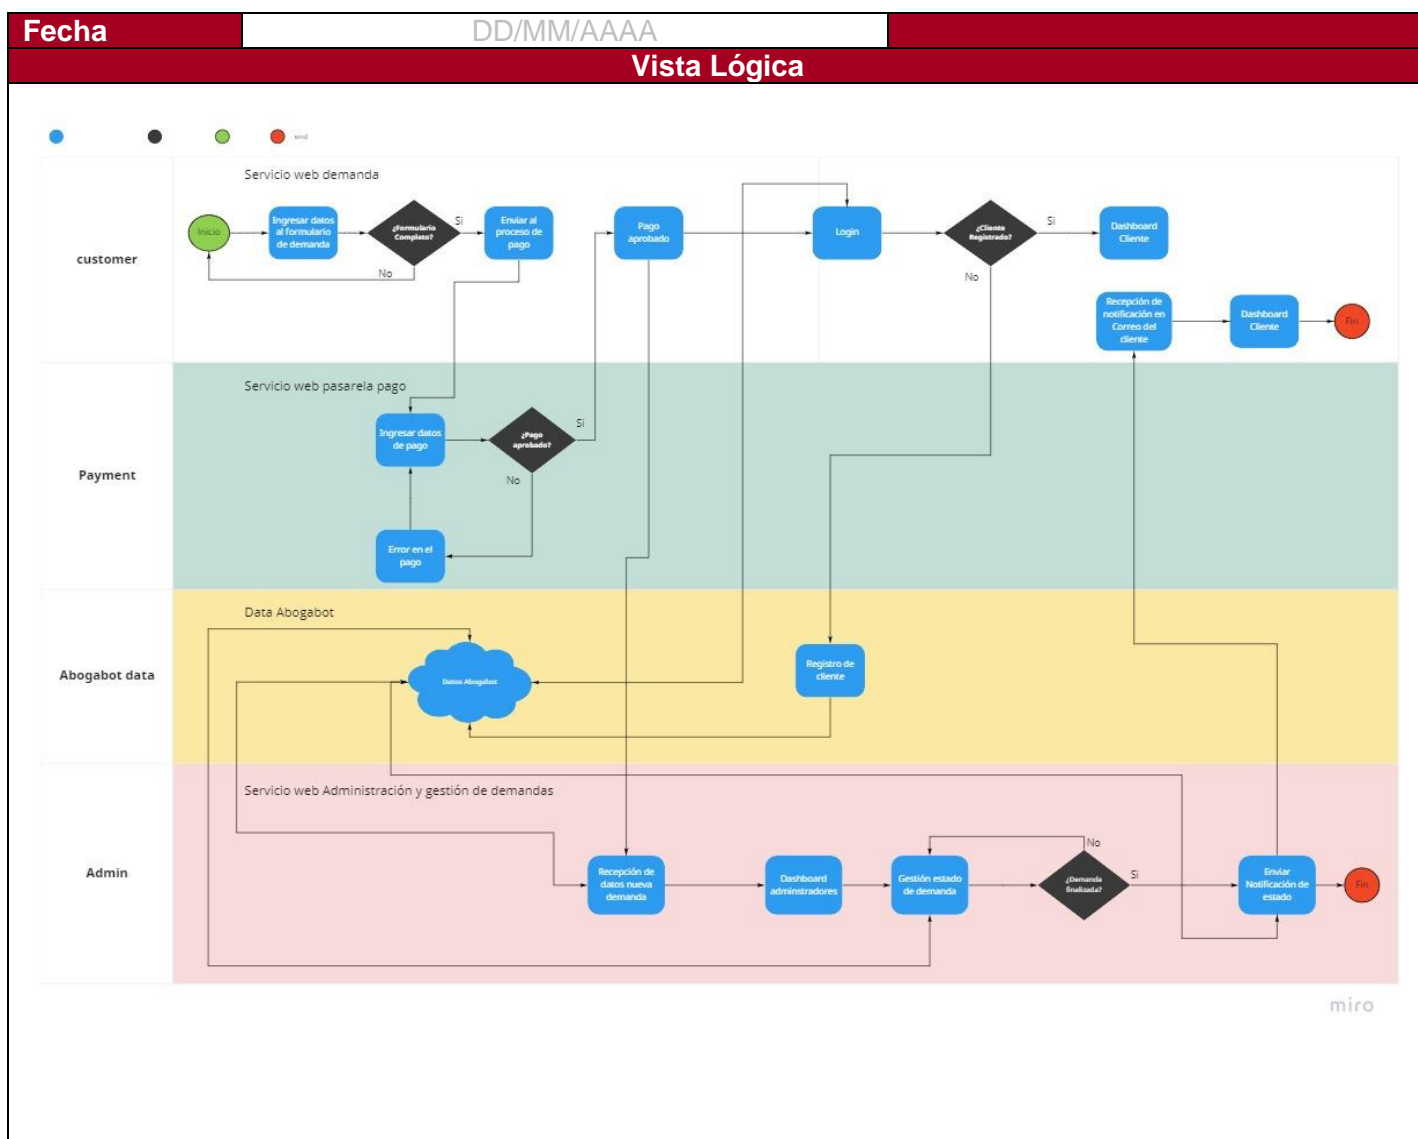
Fecha | DD/MM/AAAA

Vista Lógica

end

customer

Servicio web demanda

Inicio

Ingresar datos al formulario de demanda

¿Formulario Completo?

Si

No

Enviar al proceso de pago

Pago aprobado

Login

¿Cliente Registrado?

Si

No

Dashboard Cliente

Recepción de notificación en Correo del cliente

Dashboard Cliente

Fin

Payment

Servicio web pasarela pago

Ingresar datos de pago

¿Pago aprobado?

Si

No

Error en el pago

Abogabot data

Data Abogabot

Datos Abogabot

Registro de cliente

Admin

Servicio web Administración y gestión de demandas

Recepción de datos nueva demanda

Dashboard adminstradores

Gestión estado de demanda

¿Demanda finalizada?

No

Si

Enviar Notificación de estado

Fin

miro